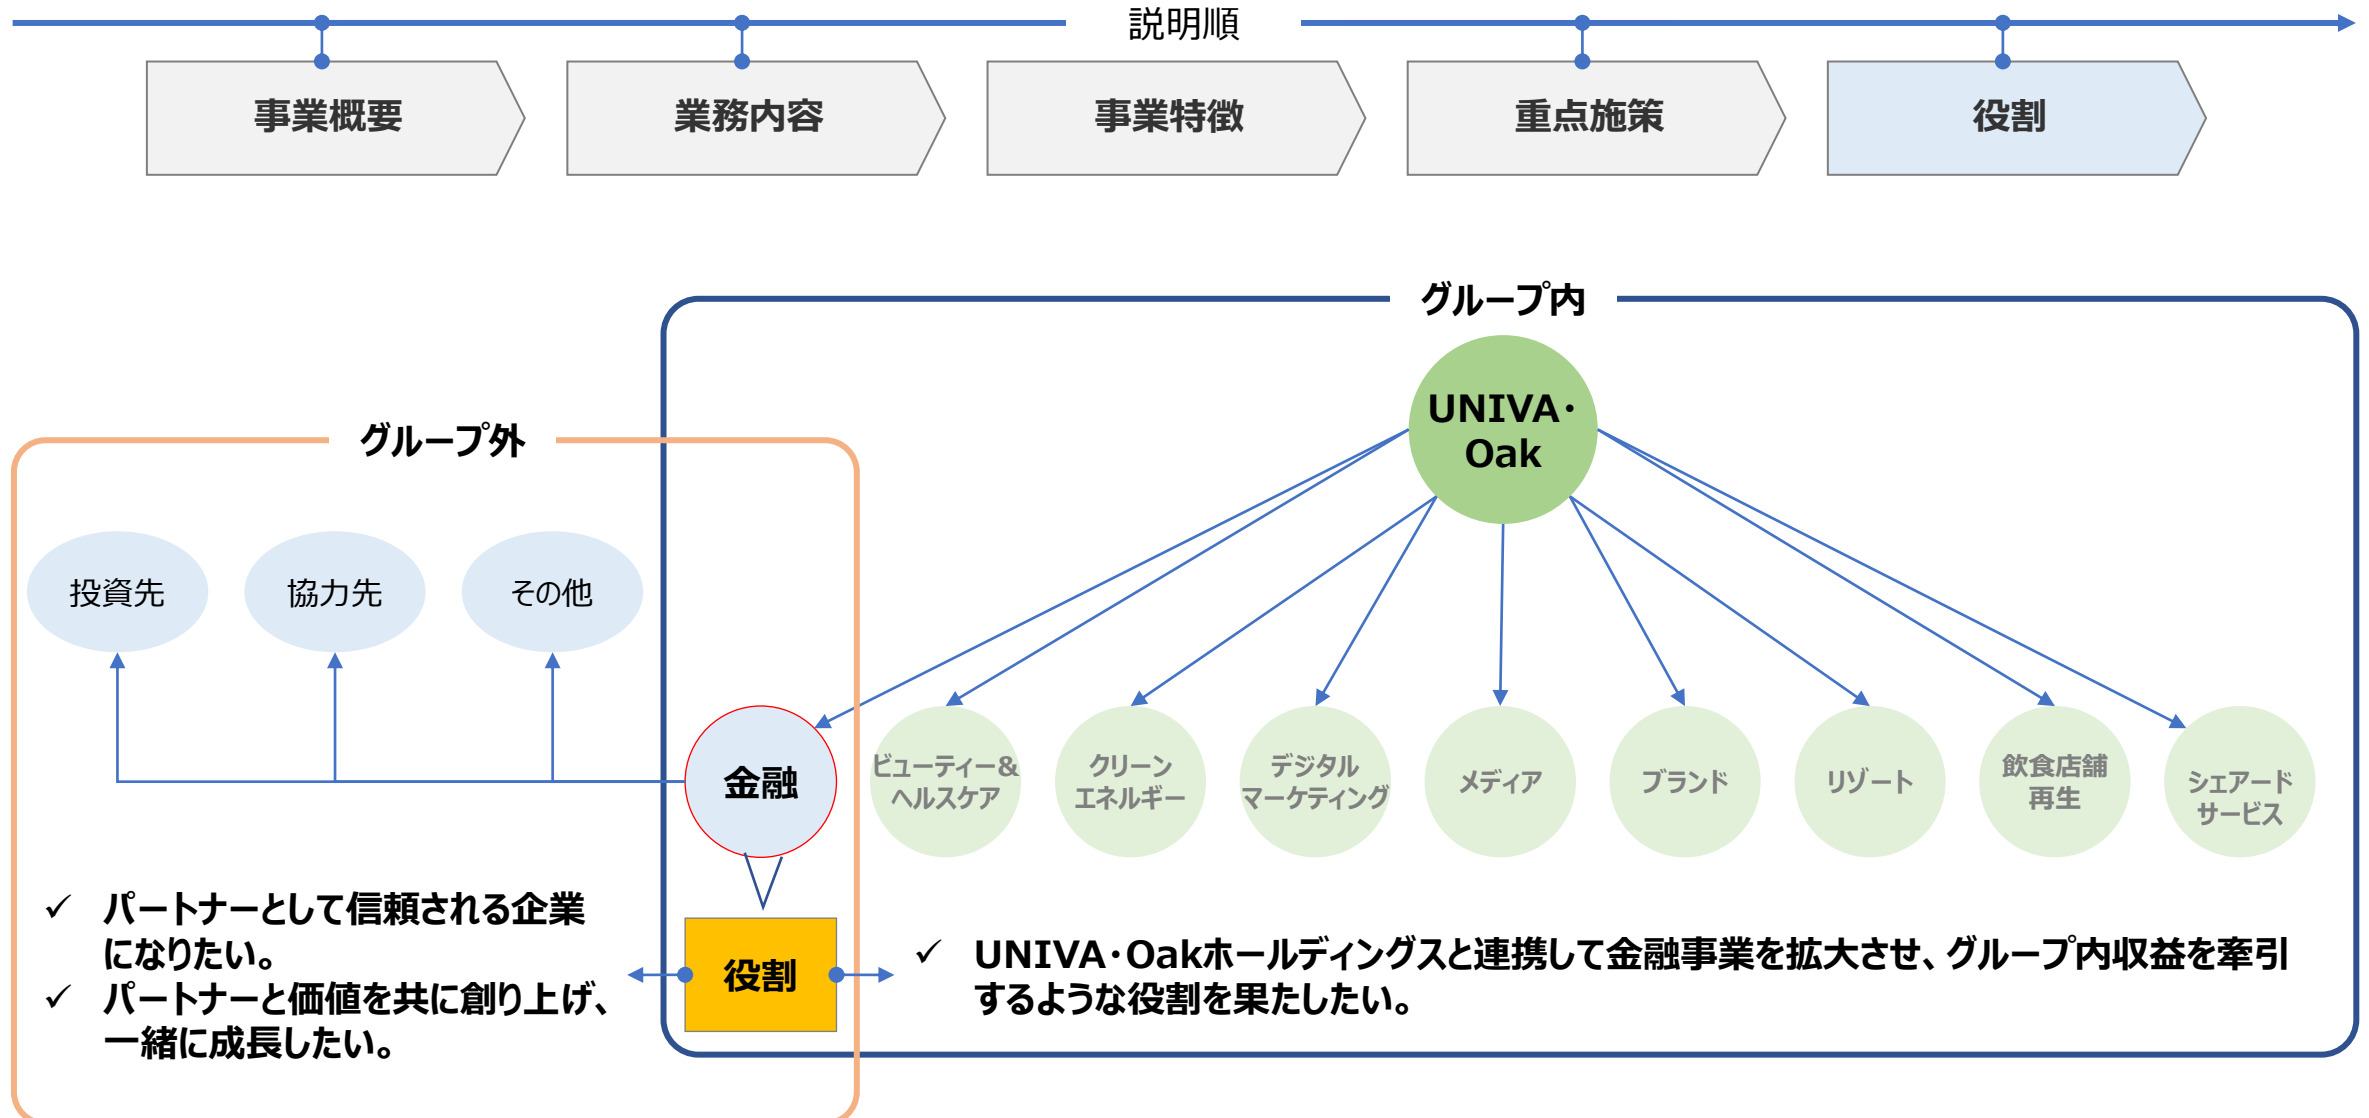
説明順

事業概要

業務内容

事業特徴

重点施策

役割

グループ内

UNIVA・Oak

グループ外

投資先

協力先

その他

金融

ビューティー&ヘルスケア

クリーンエネルギー

デジタルマーケティング

メディア

ブランド

リゾート

飲食店舗再生

シェアードサービス

役割

✓ パートナーとして信頼される企業になりたい。
✓ パートナーと価値を共に創り上げ、一緒に成長したい。

✓ UNIVA・Oakホールディングスと連携して金融事業を拡大させ、グループ内収益を牽引するような役割を果たしたい。